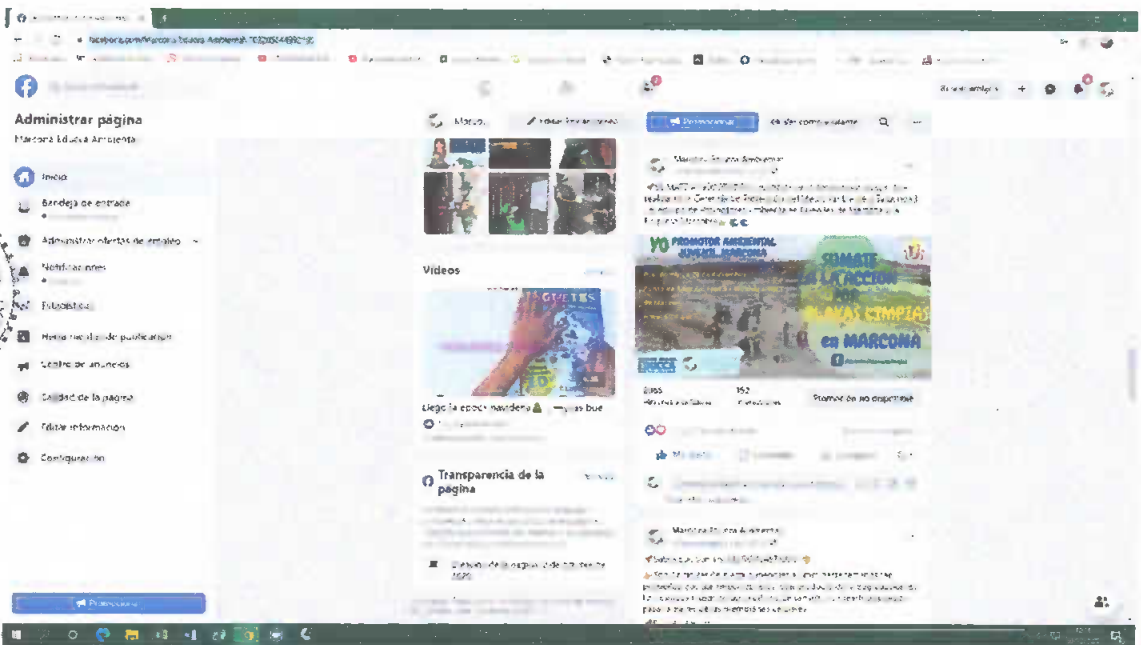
Administrar página
Marcona Educa Ambiental

Inicio
Bandeja de entrada
Administrar ofertas de empleo
Notificaciones
Estadísticas
Herramientas de publicación
Centro de anuncios
Calidad de la página
Editar información
Configuración

Promocionar

Marco...
Editar Enviar mensaje
Promocionar
Ver como visitante

Videos
Llegó la época navideña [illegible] bue

Transparencia de la página

Marcona Educa Ambiental

YO PROMOTOR AMBIENTAL
JUNTOS MARCONA
SÚMATE A LA ACCIÓN POR PLAYAS LIMPIAS en MARCONA

2055
152
Promoción no disponible

Marcona Educa Ambiental